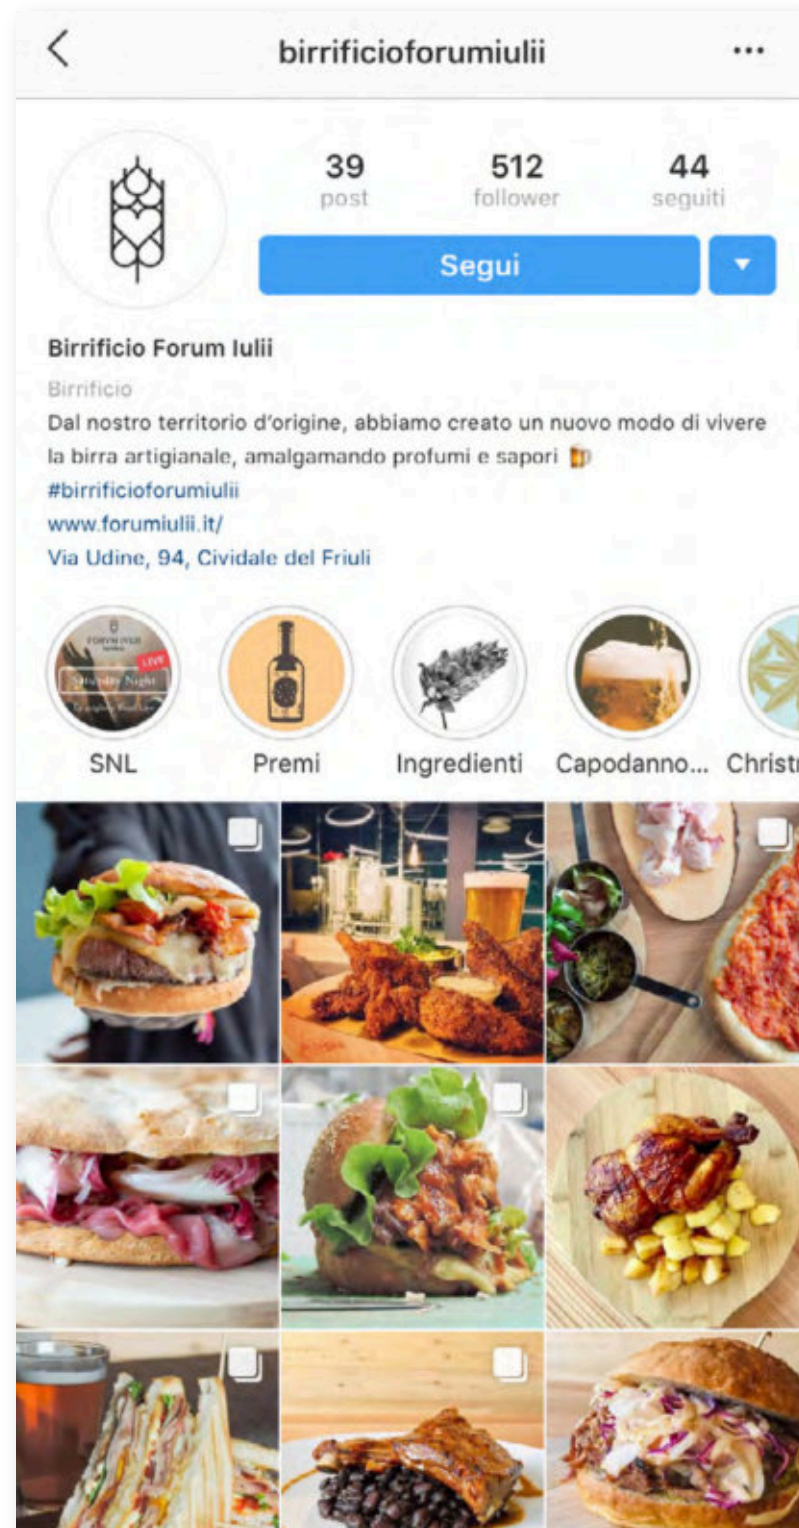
birrificioforumiulii

39
post

512
follower

44
seguiti

Segui

Birrificio Forum Iulii

Birrificio

Dal nostro territorio d'origine, abbiamo creato un nuovo modo di vivere la birra artigianale, amalgamando profumi e sapori 🍺
#birrificioforumiulii
www.forumiulii.it/
Via Udine, 94, Cividale del Friuli

FORVM IVLII
LIVE
Saturday Night

SNL

Premi

Ingredienti

Capodanno...

Christ